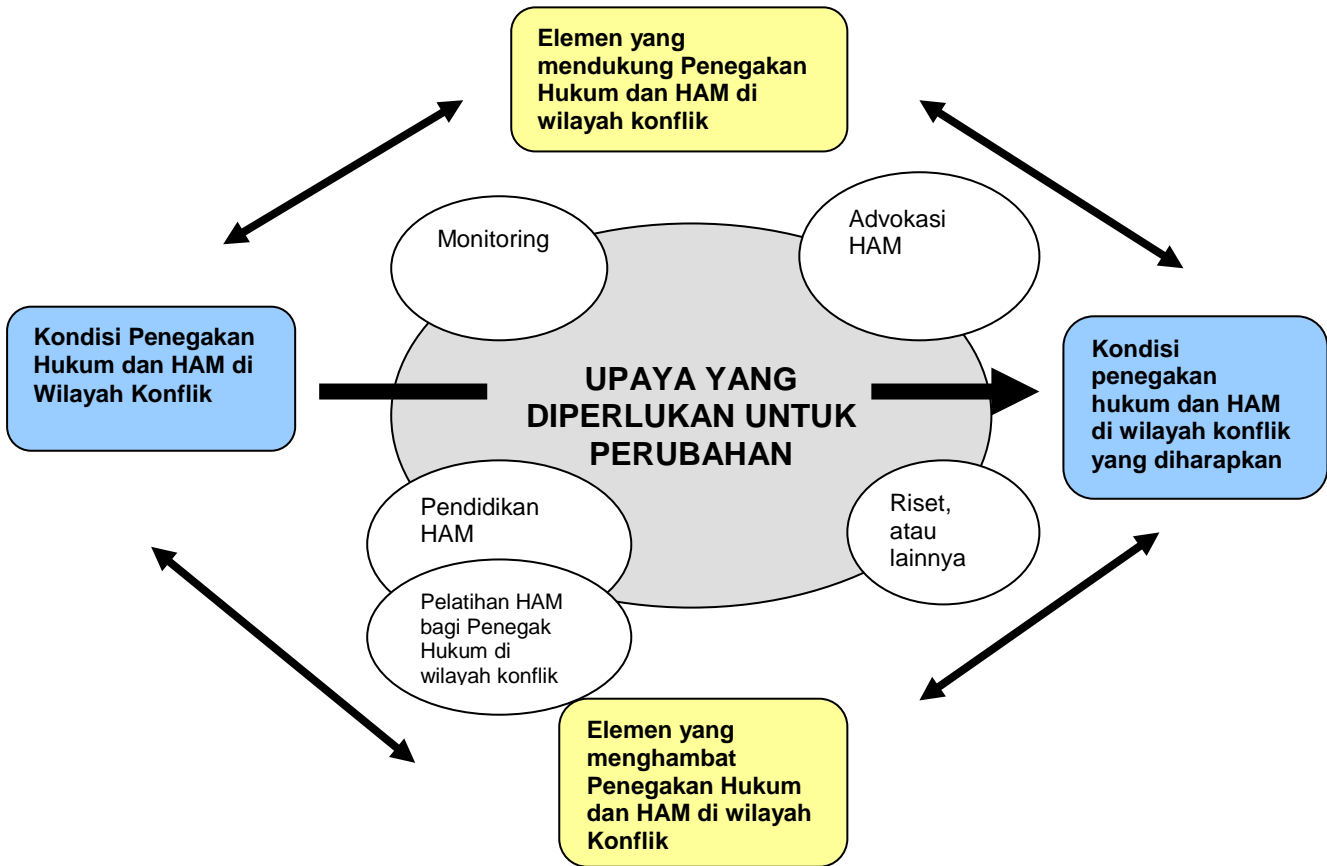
Elemen yang mendukung Penegakan Hukum dan HAM di wilayah konflik

Monitoring

Advokasi HAM

Kondisi Penegakan Hukum dan HAM di Wilayah Konflik

UPAYA YANG DIPERLUKAN UNTUK PERUBAHAN

Kondisi penegakan hukum dan HAM di wilayah konflik yang diharapkan

Pendidikan HAM

Riset, atau lainnya

Pelatihan HAM bagi Penegak Hukum di wilayah konflik

Elemen yang menghambat Penegakan Hukum dan HAM di wilayah Konflik